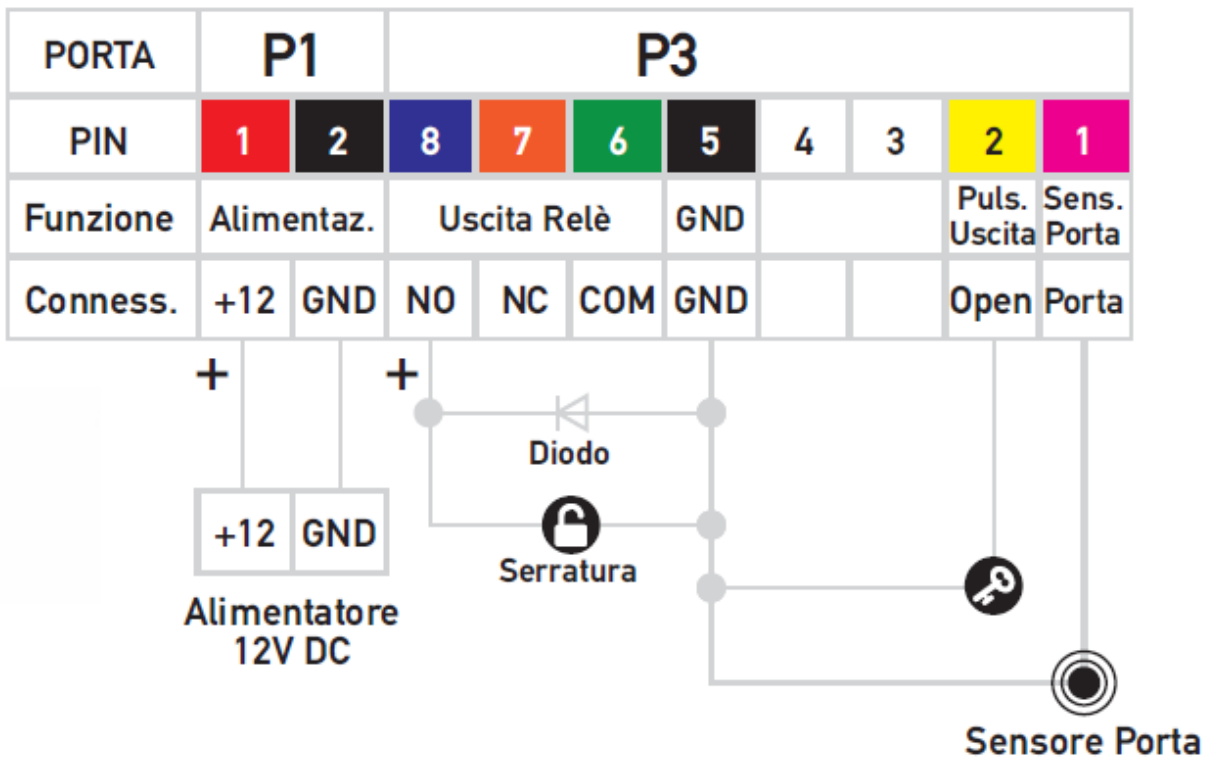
| PORTA | P1 | | P3 | | | | | | | |
|---|---|---|---|---|---|---|---|---|---|---|
| PIN | 1 | 2 | 8 | 7 | 6 | 5 | 4 | 3 | 2 | 1 |
| Funzione | Alimentaz. | | Uscita Relè | | | GND | | | Puls. Uscita | Sens. Porta |
| Conness. | +12 | GND | NO | NC | COM | GND | | | Open | Porta |

+

+

Diodo

+12 GND

Alimentatore 12V DC

Serratura

Sensore Porta